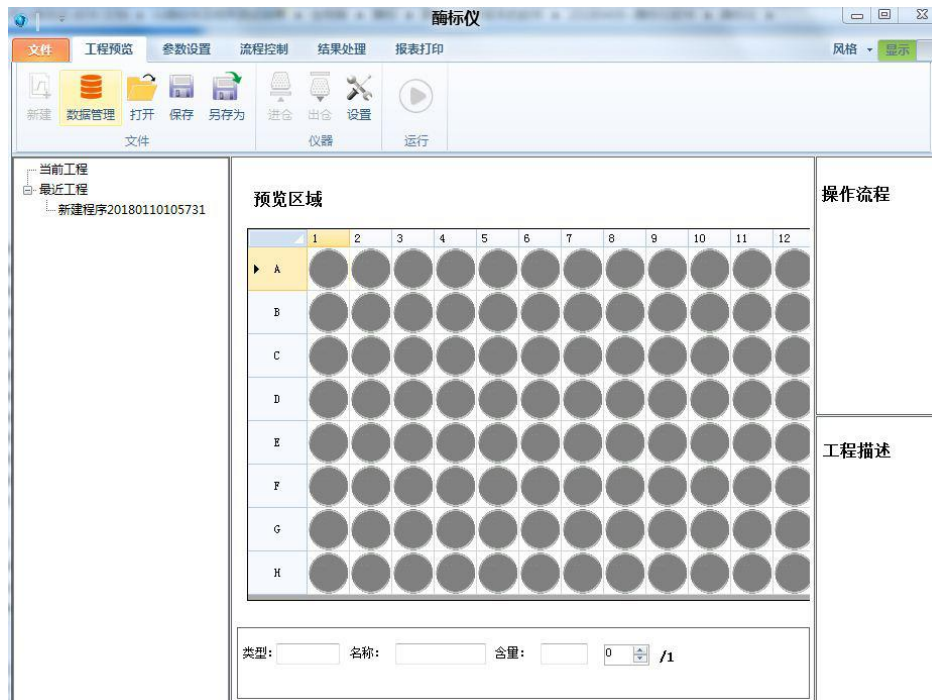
酶标仪

文件 工程预览 参数设置 流程控制 结果处理 报表打印 风格 显示

新建 数据管理 打开 保存 另存为
文件
进仓 出仓 设置
仪器
运行
运行

当前工程
最近工程
新建程序20180110105731

预览区域

| | 1 | 2 | 3 | 4 | 5 | 6 | 7 | 8 | 9 | 10 | 11 | 12 |
|---|---|---|---|---|---|---|---|---|---|---|---|---|
| A | | | | | | | | | | | | |
| B | | | | | | | | | | | | |
| C | | | | | | | | | | | | |
| D | | | | | | | | | | | | |
| E | | | | | | | | | | | | |
| F | | | | | | | | | | | | |
| G | | | | | | | | | | | | |
| H | | | | | | | | | | | | |

类型: 名称: 含量: 0 /1

操作流程

工程描述